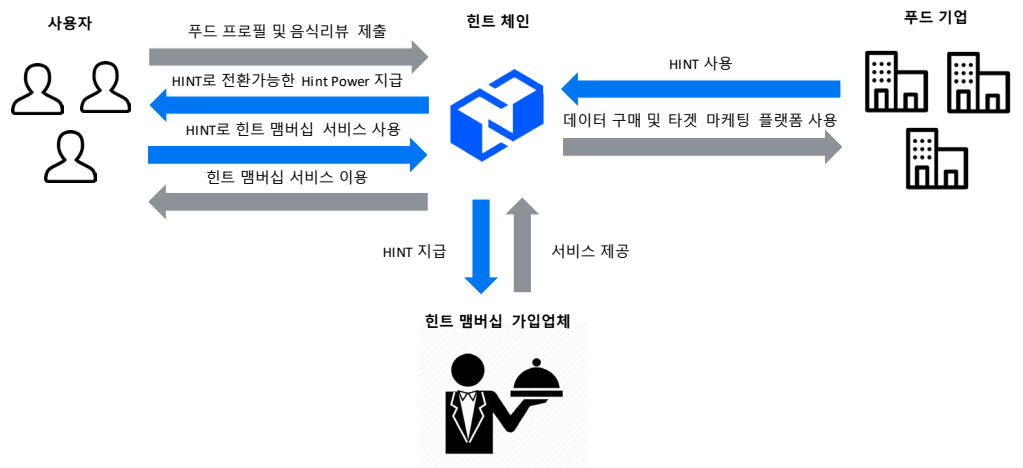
사용자

푸드 프로필 및 음식리뷰 제출

HINT로 전환가능한 Hint Power 지급

HINT로 힌트 맴버십 서비스 사용

힌트 맴버십 서비스 이용

힌트 체인

HINT 사용

데이터 구매 및 타겟 마케팅 플랫폼 사용

푸드 기업

HINT 지급

서비스 제공

힌트 맴버십 가입업체